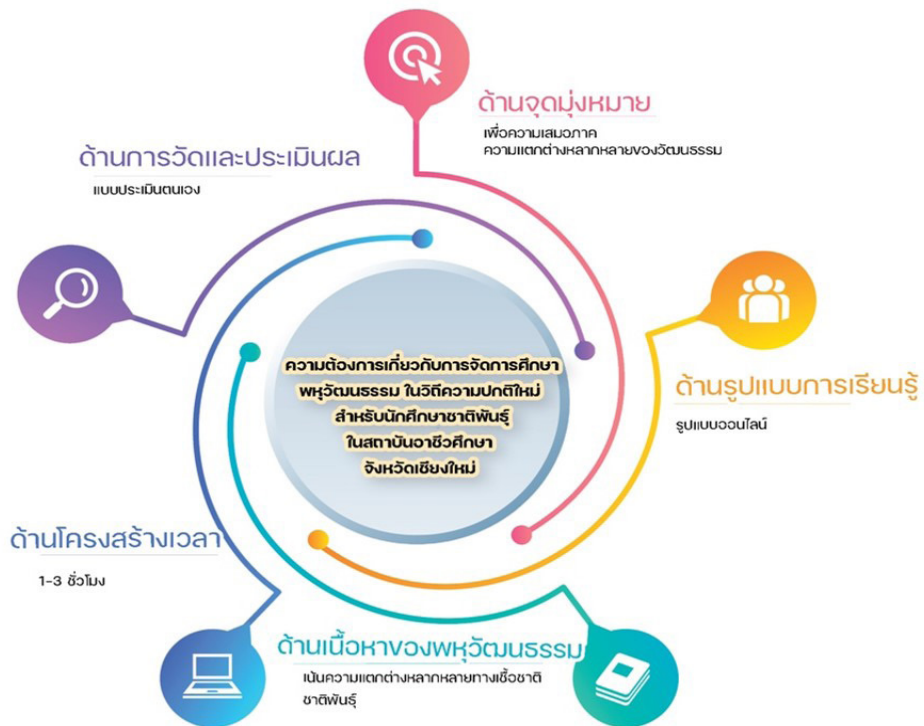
ด้านจุดมุ่งหมาย
เพื่อความเสมอภาค
ความแตกต่างหลากหลายของวัฒนธรรม

ด้านการวัดและประเมินผล
แบบประเมินตนเอง

ความต้องการเกี่ยวกับการจัดการศึกษา
พหุวัฒนธรรม ในวิถีความปกติใหม่
สำหรับนักศึกษาชาติพันธุ์
ในสถาบันอาชีวศึกษา
จังหวัดเชียงใหม่

ด้านรูปแบบการเรียนรู้
รูปแบบออนไลน์

ด้านโครงสร้างเวลา
1-3 ชั่วโมง

ด้านเนื้อหาของพหุวัฒนธรรม
เน้นความแตกต่างหลากหลายทางเชื้อชาติ
ชาติพันธุ์